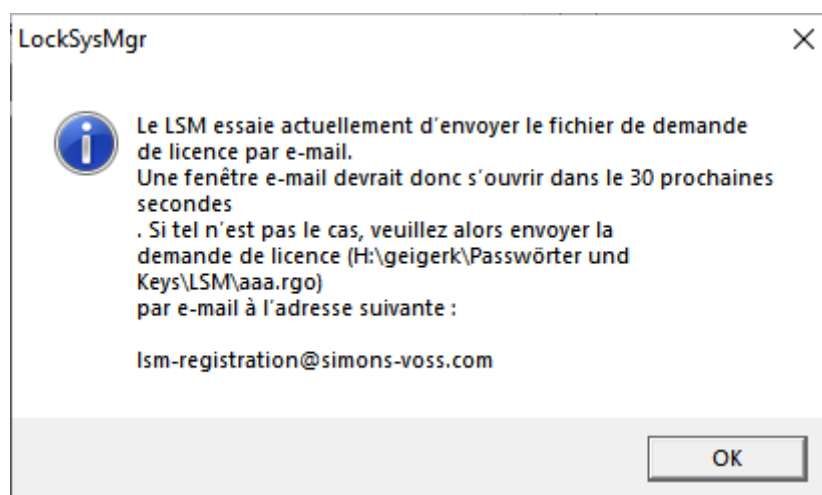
LockSysMgr

Le LSM essaie actuellement d'envoyer le fichier de demande de licence par e-mail.
Une fenêtre e-mail devrait donc s'ouvrir dans le 30 prochaines secondes
. Si tel n'est pas le cas, veuillez alors envoyer la demande de licence (H:\geigerk\Passwörter und Keys\LSM\aaa.rgo)
par e-mail à l'adresse suivante :

lsm-registration@simons-voss.com

OK